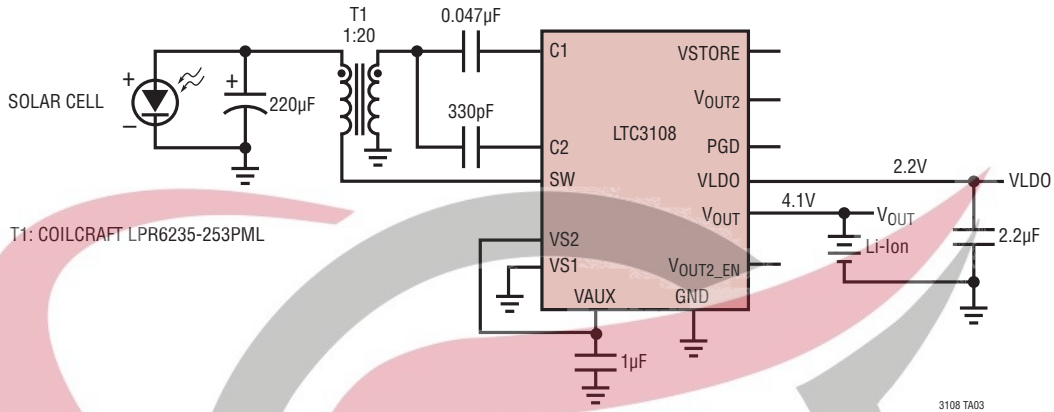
T1
1:20
0.047μF
SOLAR CELL
+
–
+
220μF
330pF
C1
C2
SW
VS2
VS1
VAUX
GND
VSTORE
$V_{OUT2}$
LTC3108
PGD
VLDO
$V_{OUT}$
$V_{OUT2\_EN}$
2.2V
VLDO
4.1V
$V_{OUT}$
Li-Ion
2.2μF
1μF
T1: COILCRAFT LPR6235-253PML
3108 TA03